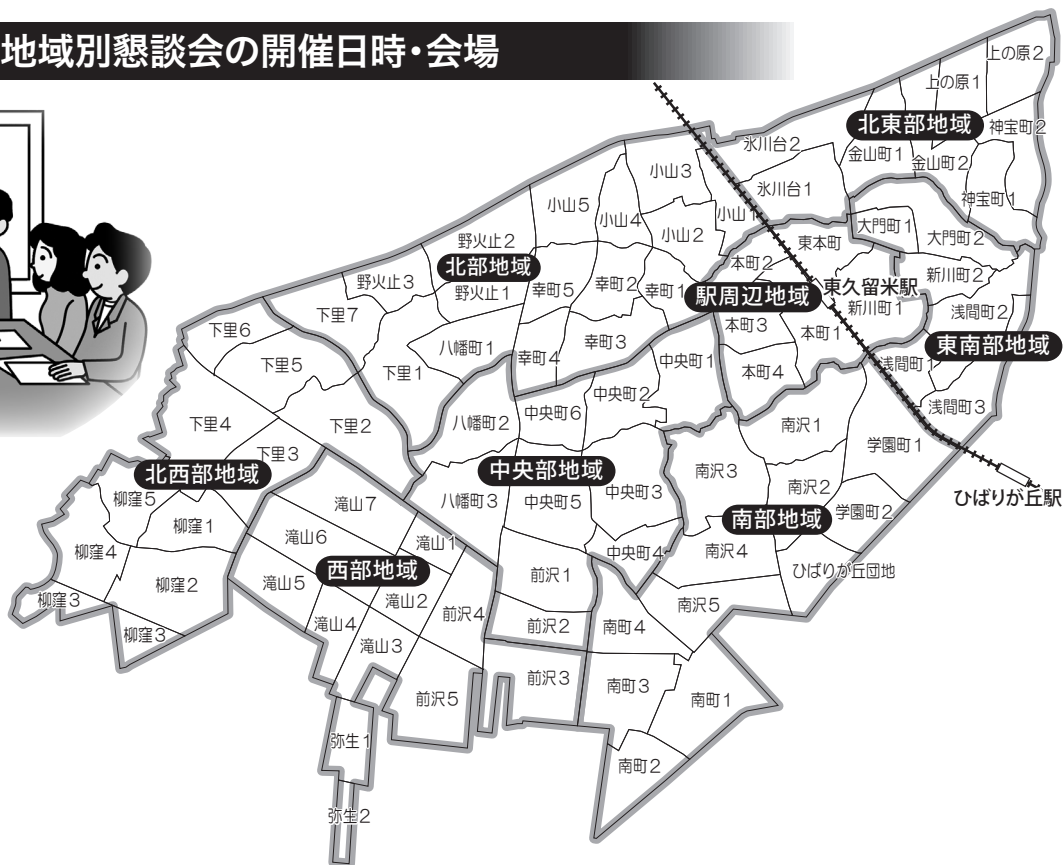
地域別懇談会の開催日時・会場

上の原2
上の原1
北東部地域
神宝町2
氷川台2
金山町1
金山町2
小山3
氷川台1
神宝町1
小山5
小山4
小山1
大門町1
大門町2
小山2
東本町
野火止2
北部地域
本町2
新川町2
野火止3
野火止1
幸町5
幸町2
幸町1
駅周辺地域
東久留米駅
新川町1
浅間町2
下里7
本町3
本町1
東南部地域
下里6
八幡町1
幸町3
中央町1
浅間町1
下里5
下里1
幸町4
本町4
中央町2
浅間町3
下里4
下里2
八幡町2
中央町6
南沢1
学園町1
下里3
北西部地域
中央部地域
柳窪5
滝山7
八幡町3
中央町5
中央町3
南沢3
南沢2
ひばりが丘駅
柳窪1
滝山6
滝山1
南部地域
学園町2
柳窪4
西部地域
中央町4
南沢4
ひばりが丘団地
柳窪2
滝山5
滝山2
前沢4
前沢1
柳窪3
滝山4
南沢5
柳窪3
滝山3
前沢2
南町4
前沢3
前沢5
南町3
南町1
弥生1
南町2
弥生2